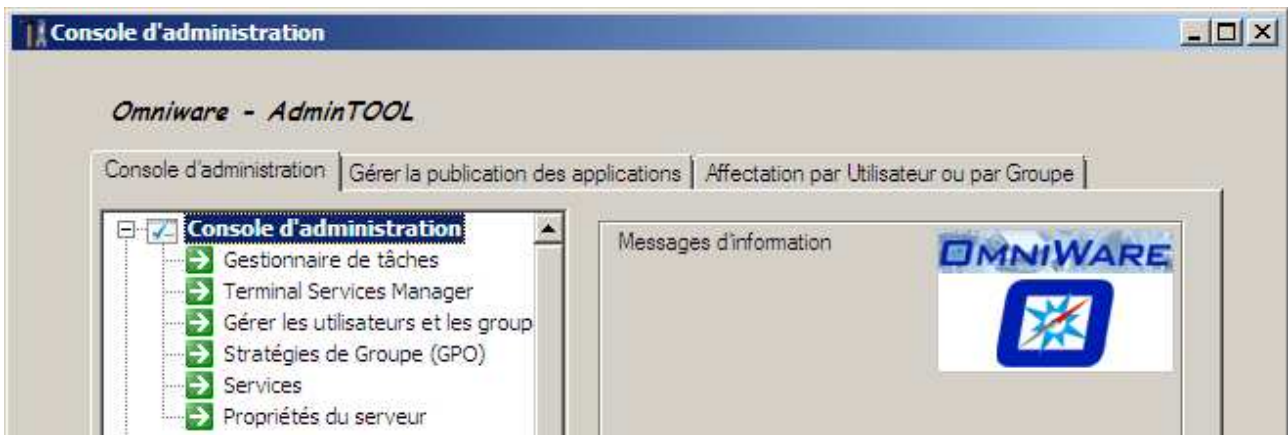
Console d'administration

Omniware - AdminTOOL

Console d'administration | Gérer la publication des applications | Affectation par Utilisateur ou par Groupe

Console d'administration
Gestionnaire de tâches
Terminal Services Manager
Gérer les utilisateurs et les group
Stratégies de Groupe (GPO)
Services
Propriétés du serveur

Messages d'information

OMNIWARE